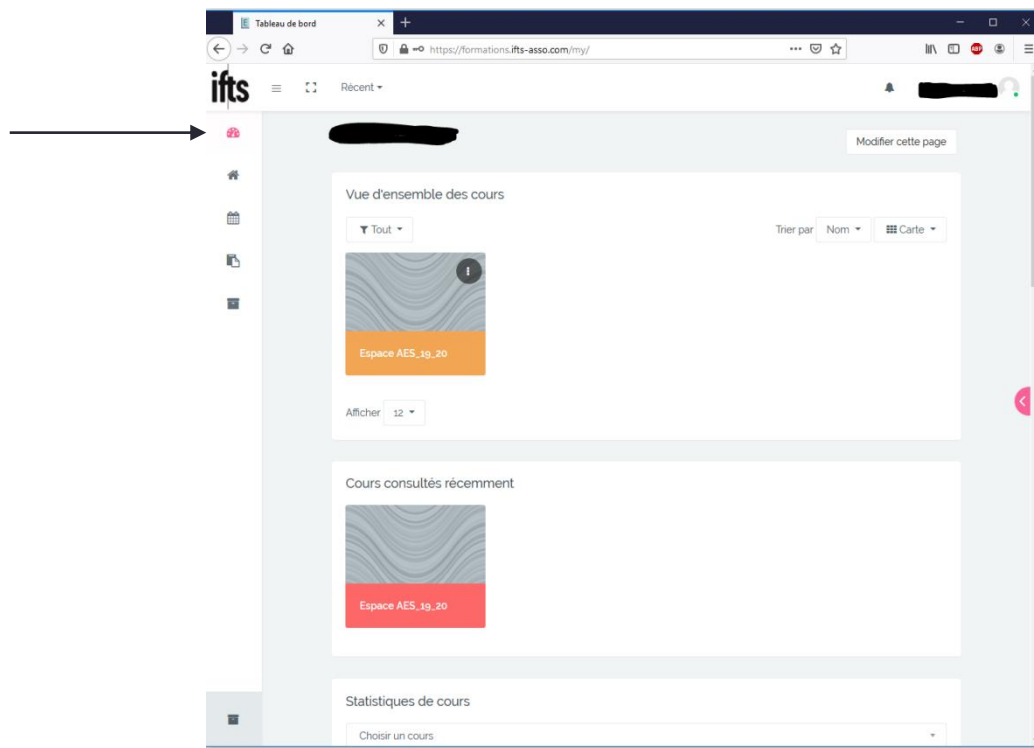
Tableau de bord

https://formations.ifts-asso.com/my/

ifts

Récent

Modifier cette page

Vue d'ensemble des cours

Tout

Trier par Nom

Carte

Espace AES_19_20

Afficher 12

Cours consultés récemment

Espace AES_19_20

Statistiques de cours

Choisir un cours